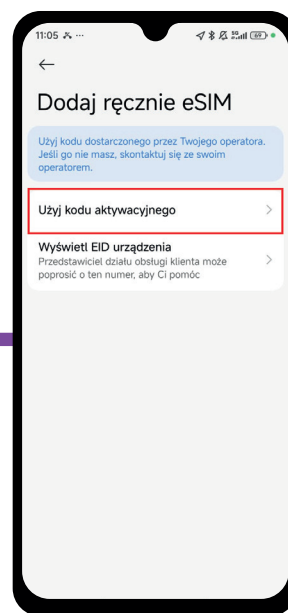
11:05 ⁂ ···

69

←

Dodaj ręcznie eSIM

Użyj kodu dostarczonego przez Twojego operatora. Jeśli go nie masz, skontaktuj się ze swoim operatorem.

Użyj kodu aktywacyjnego >

Wyświetl EID urządzenia
Przedstawiciel działu obsługi klienta może poprosić o ten numer, aby Ci pomóc >